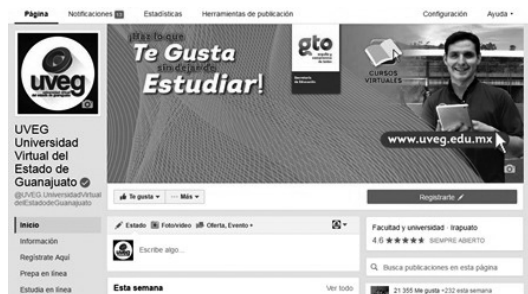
Página Notificaciones 13 Estadísticas Herramientas de publicación Configuración Ayuda

¿Ya te gusta? Te Gusta sin dejar de Estudiar!

gto

Secretaría de Educación

CURSOS VIRTUALES

www.uveg.edu.mx

uveg

UVEG Universidad Virtual del Estado de Guanajuato

@UVEG.UniversidadVirtualdelEstadodeGuanajuato

Te gusta · Más ·

Registrarte

Inicio

Información

Regístrate Aquí

Prepa en línea

Estudia en línea

Estado Foto/video Oferta, Evento

Escribe algo...

Esta semana

Ver todo

Facultad y universidad · Irapuato

4.6 ★★★★★ SIEMPRE ABIERTO

Busca publicaciones en esta página

21 355 Me gusta +232 esta semana